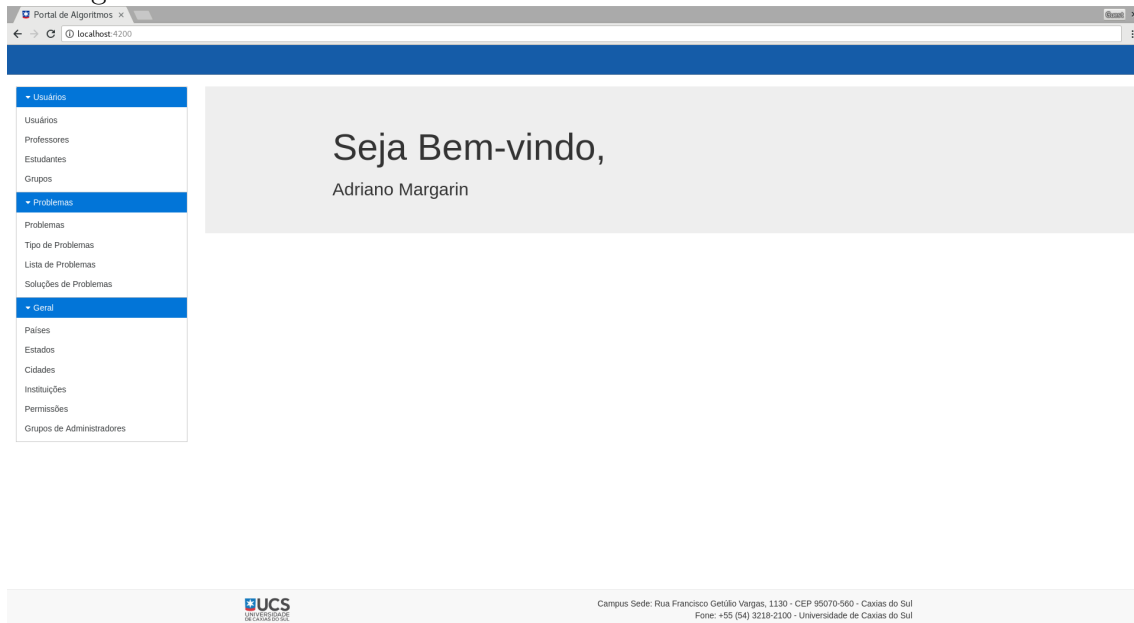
Portal de Algoritmos ×

localhost:4200

▾ Usuários
Usuários
Professores
Estudantes
Grupos
▾ Problemas
Problemas
Tipo de Problemas
Lista de Problemas
Soluções de Problemas
▾ Geral
Países
Estados
Cidades
Instituições
Permissões
Grupos de Administradores

Seja Bem-vindo,

Adriano Margarin

UCS
UNIVERSIDADE DE CAXIAS DO SUL

Campus Sede: Rua Francisco Getúlio Vargas, 1130 - CEP 95070-560 - Caxias do Sul
Fone: +55 (54) 3218-2100 - Universidade de Caxias do Sul